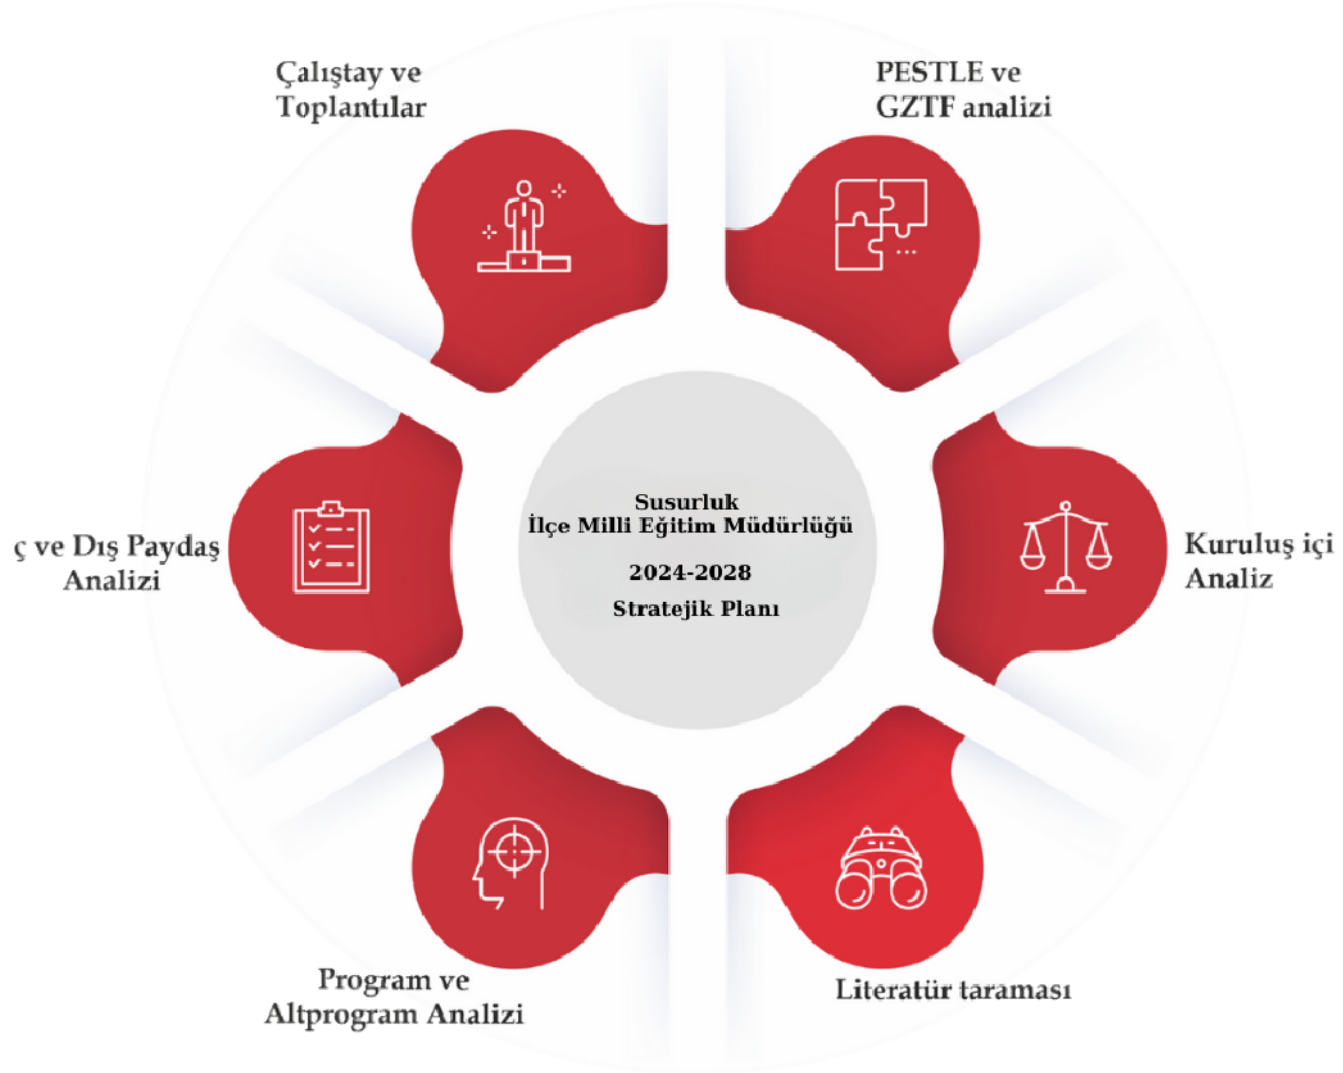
Çalıştay ve Toplantılar

PESTLE ve GZTF analizi

ç ve Dış Paydaş Analizi

Susurluk
İlçe Milli Eğitim Müdürlüğü

2024-2028

Stratejik Planı

Kuruluş içi Analiz

Program ve Altprogram Analizi

Literatür taraması